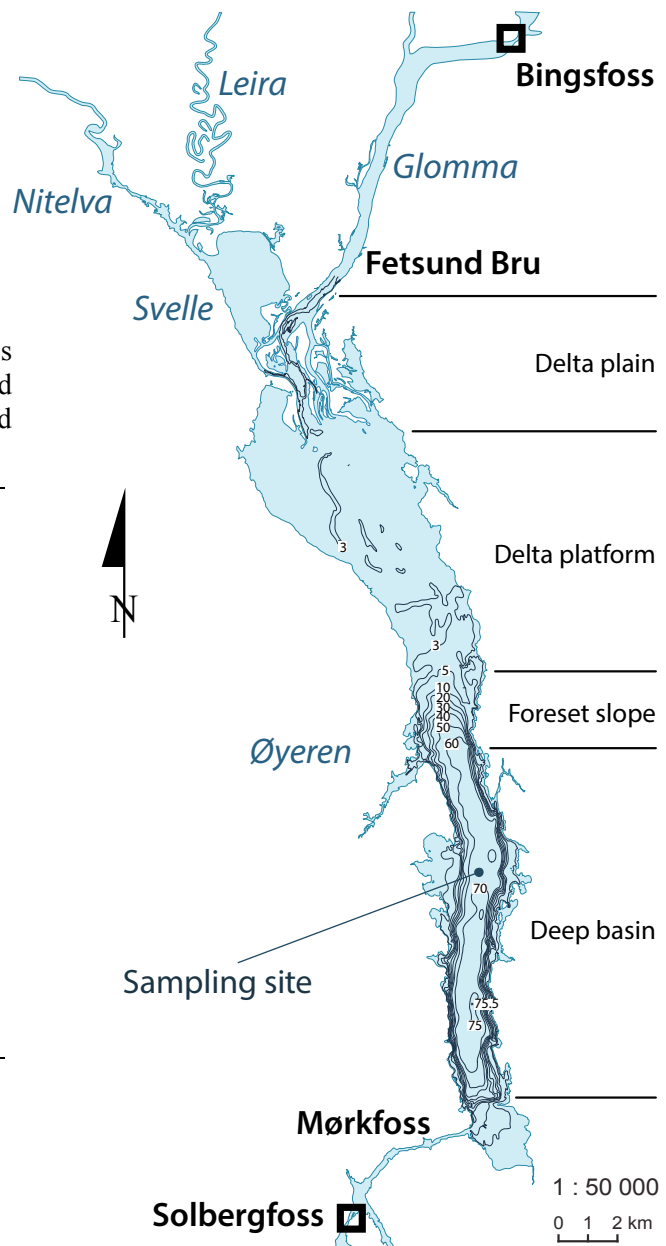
Bingsfoss

Leira

Glomma

Nitelva

Fetsund Bru

Svelle

s
d
d

Delta plain

3

Delta platform

N

3

5

10
20
30
40
50

Foreset slope

60

Øyeren

70

Deep basin

Sampling site

75.5

75

Mørkfoss

1 : 50 000

Solbergfoss

0 1 2 km